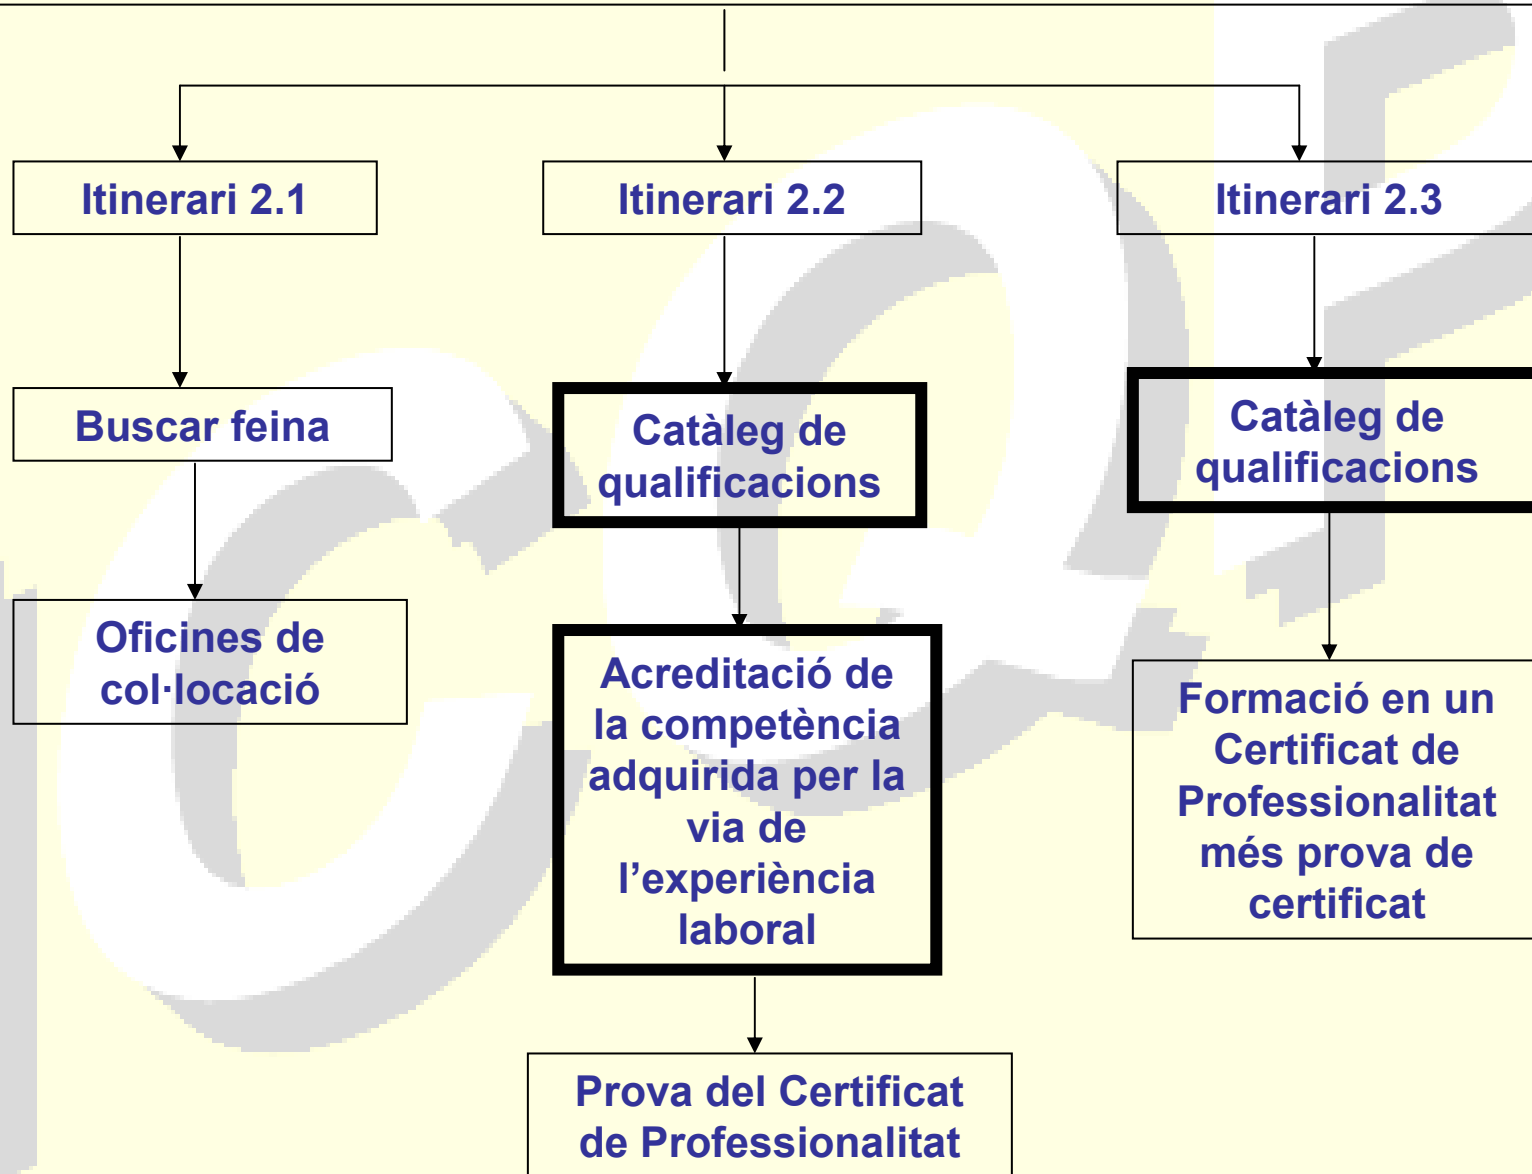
Itinerari 2.1

Itinerari 2.2

Itinerari 2.3

Buscar feina

Catàleg de qualificacions

Catàleg de qualificacions

Oficines de col·locació

Acreditació de la competència adquirida per la via de l'experiència laboral

Formació en un Certificat de Professionalitat més prova de certificat

Prova del Certificat de Professionalitat